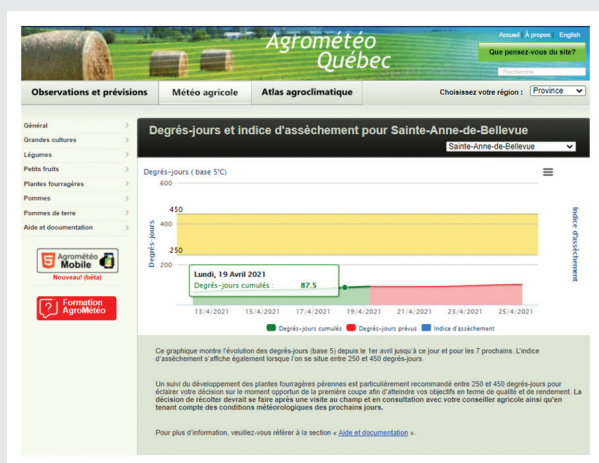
Agrométéo Québec

Accueil | À propos | English

Que pensez-vous du site?

Recherche

Observations et prévisions | Météo agricole | Atlas agroclimatique

Choisissez votre région : Province

Général
Grandes cultures
Légumes
Petits fruits
Plantes fourragères
Pommes
Pommes de terre
Aide et documentation

Agrométéo Mobile
Nouveau! (bêta)

Formation AgroMétéo

Degrés-jours et indice d'assèchement pour Sainte-Anne-de-Bellevue

Sainte-Anne-de-Bellevue

Degrés-jours ( base 5°C)

600
450
400
250
200

Degrés-jours

Indice d'assèchement

Lundi, 19 Avril 2021
Degrés-jours cumulés : 87.5

13/4/2021 15/4/2021 17/4/2021 19/4/2021 21/4/2021 23/4/2021 25/4/2021

Degrés-jours cumulés   Degrés-jours prévus   Indice d'assèchement

Ce graphique montre l'évolution des degrés-jours (base 5) depuis le 1er avril jusqu'à ce jour et pour les 7 prochains. L'indice d'assèchement s'affiche également lorsque l'on se situe entre 250 et 450 degrés-jours.

Un suivi du développement des plantes fourragères pérennes est particulièrement recommandé entre 250 et 450 degrés-jours pour éclairer votre décision sur le moment opportun de la première coupe afin d'atteindre vos objectifs en terme de qualité et de rendement. La décision de récolter devrait se faire après une visite au champ et en consultation avec votre conseiller agricole ainsi qu'en tenant compte des conditions météorologiques des prochains jours.

Pour plus d'information, veuillez-vous référer à la section « Aide et documentation ».